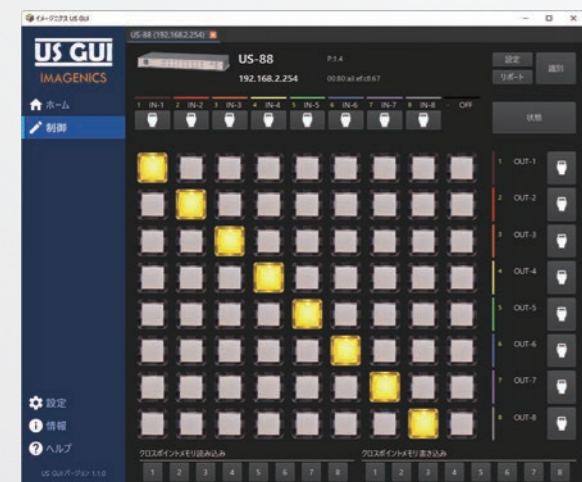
イメージニクス US GUI

US-88 (192.168.2.254)

US GUI
IMAGENICS

ホーム
制御

US-88
192.168.2.254
P.1.4
00:80:a3:ef:c8:67

設定
リボート
識別

1 IN-1
2 IN-2
3 IN-3
4 IN-4
5 IN-5
6 IN-6
7 IN-7
8 IN-8
- OFF

状態

1 OUT-1
2 OUT-2
3 OUT-3
4 OUT-4
5 OUT-5
6 OUT-6
7 OUT-7
8 OUT-8

設定
情報
ヘルプ

US GUIバージョン 1.1.0

クロスポイントメモリ読み込み
1 2 3 4 5 6 7 8

クロスポイントメモリ書き込み
1 2 3 4 5 6 7 8